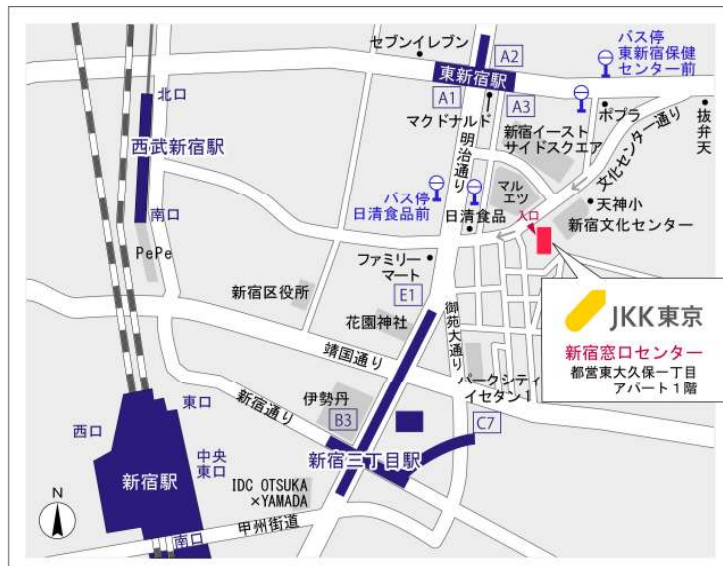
セブンイレブン
A2
バス停
東新宿保健
センター前
東新宿駅
A1
A3
マクドナルド
ポプラ
抜弁天
北口
西武新宿駅
明治通り
新宿イースト
サイドスクエア
文化センター通り
バス停
日清食品前
マルエツ
天神小
日清食品
入口
新宿文化センター
南口
PePe
ファミリーマート
E1
新宿区役所
御苑大通り
JKK東京
新宿窓口センター
都営東大久保一丁目
アパート1階
花園神社
靖国通り
パークシティ
イセタン1
伊勢丹
新宿通り
東口
B3
C7
西口
新宿三丁目駅
中央
東口
新宿駅
N
IDC OTSUKA
×YAMADA
甲州街道
南口